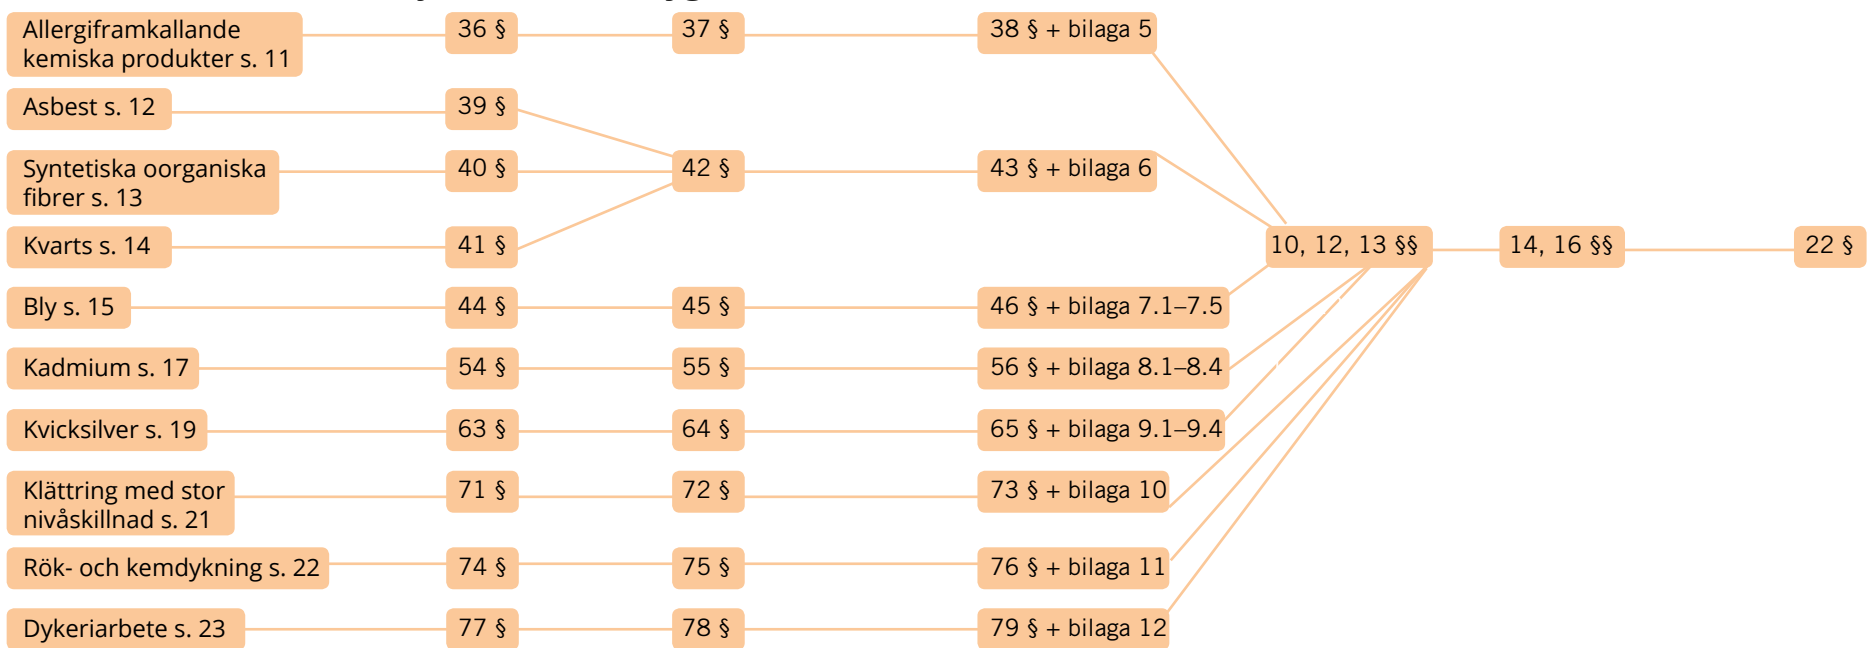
Allergiframkallande kemiska produkter s. 11

36 §

37 §

38 § + bilaga 5

Asbest s. 12

39 §

Syntetiska oorganiska fibrer s. 13

40 §

42 §

43 § + bilaga 6

Kvarts s. 14

41 §

10, 12, 13 §§

14, 16 §§

22 §

Bly s. 15

44 §

45 §

46 § + bilaga 7.1–7.5

Kadmium s. 17

54 §

55 §

56 § + bilaga 8.1–8.4

Kvicksilver s. 19

63 §

64 §

65 § + bilaga 9.1–9.4

Klättring med stor nivåskillnad s. 21

71 §

72 §

73 § + bilaga 10

Rök- och kemdykning s. 22

74 §

75 §

76 § + bilaga 11

Dykeriarbete s. 23

77 §

78 §

79 § + bilaga 12